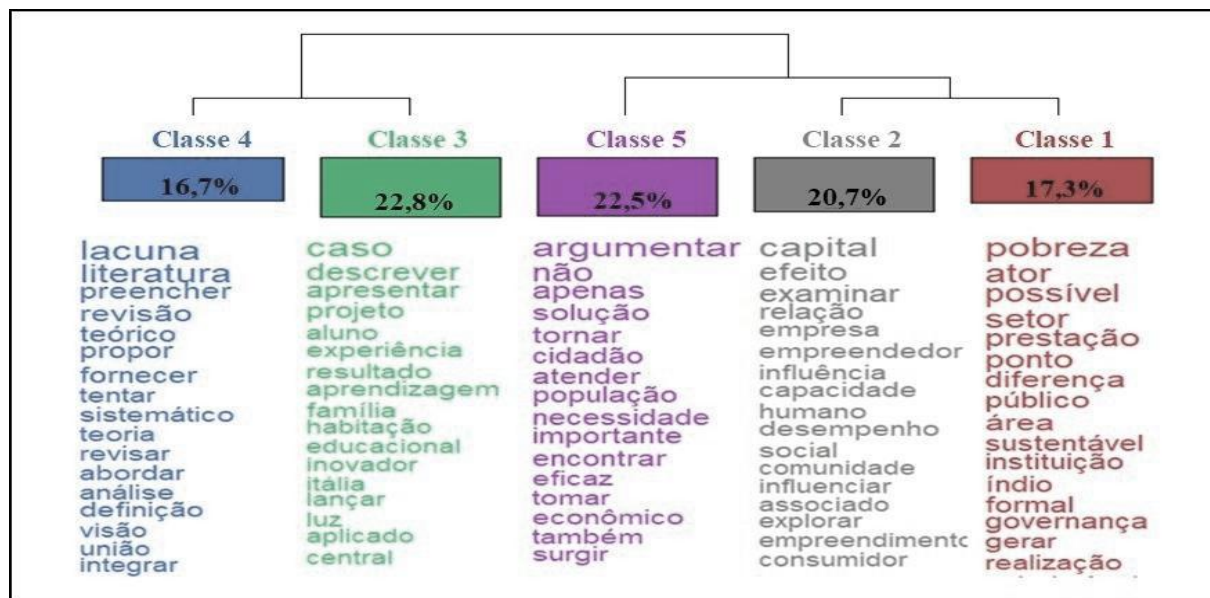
| Classe 4 | Classe 3 | Classe 5 | Classe 2 | Classe 1 |
|---|---|---|---|---|
| 16,7% | 22,8% | 22,5% | 20,7% | 17,3% |
| lacuna | caso | argumentar | capital | pobreza |
| literatura | descrever | não | efeito | ator |
| preencher | apresentar | apenas | examinar | possível |
| revisão | projeto | solução | relação | setor |
| teórico | aluno | tornar | empresa | prestação |
| propor | experiência | cidadão | empreendedor | ponto |
| fornecer | resultado | atender | influência | diferença |
| tentar | aprendizagem | população | capacidade | público |
| sistemático | família | necessidade | humano | área |
| teoria | habitação | importante | desempenho | sustentável |
| revisar | educacional | encontrar | social | instituição |
| abordar | inovador | eficaz | comunidade | índio |
| análise | itália | tomar | influenciar | formal |
| definição | lançar | econômico | associado | governança |
| visão | luz | também | explorar | gerar |
| união | aplicado | surgir | empreendimentc | realização |
| integrar | central | | consumidor | |